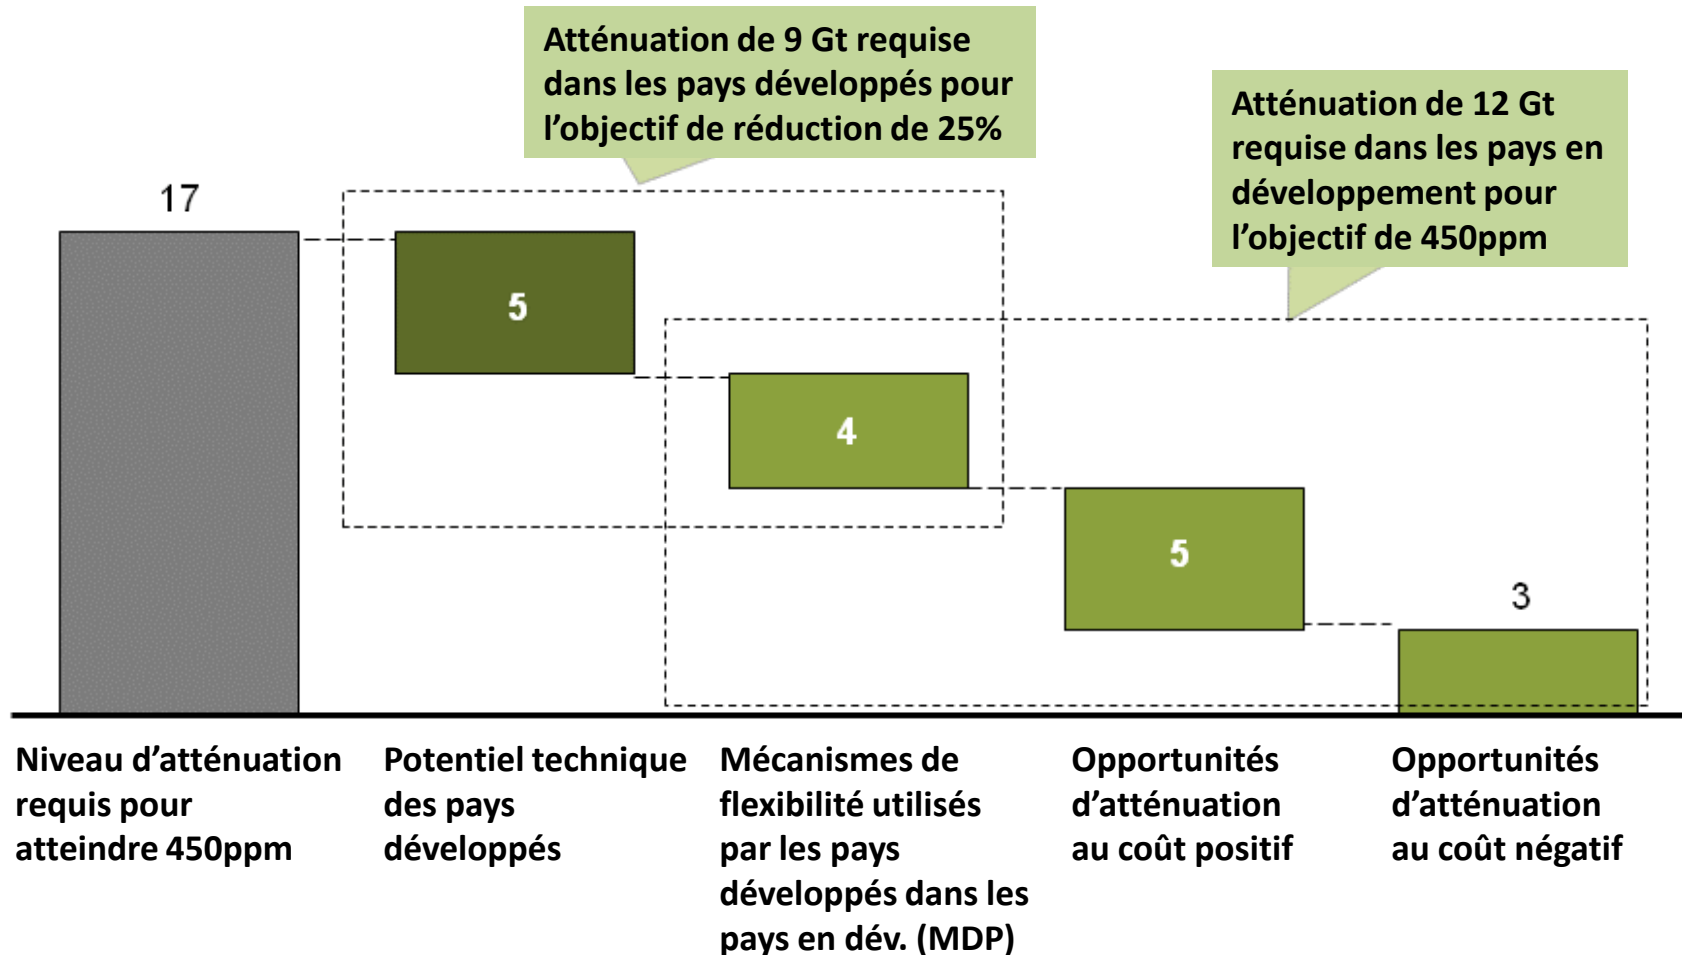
Atténuation de 9 Gt requise dans les pays développés pour l’objectif de réduction de 25%

Atténuation de 12 Gt requise dans les pays en développement pour l’objectif de 450ppm

17

5

4

5

3

Niveau d’atténuation requis pour atteindre 450ppm

Potentiel technique des pays développés

Mécanismes de flexibilité utilisés par les pays développés dans les pays en dév. (MDP)

Opportunités d’atténuation au coût positif

Opportunités d’atténuation au coût négatif